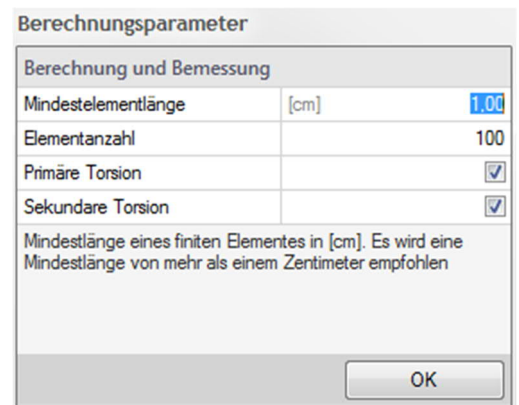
Berechnungsparameter

Berechnung und Bemessung

| | | |
|---|---|---|
| Mindestelementlänge | [cm] | 1,00 |
| Elementanzahl | | 100 |
| Primäre Torsion | | ☑ |
| Sekundare Torsion | | ☑ |

Mindestlänge eines finiten Elementes in [cm]. Es wird eine Mindestlänge von mehr als einem Zentimeter empfohlen

OK